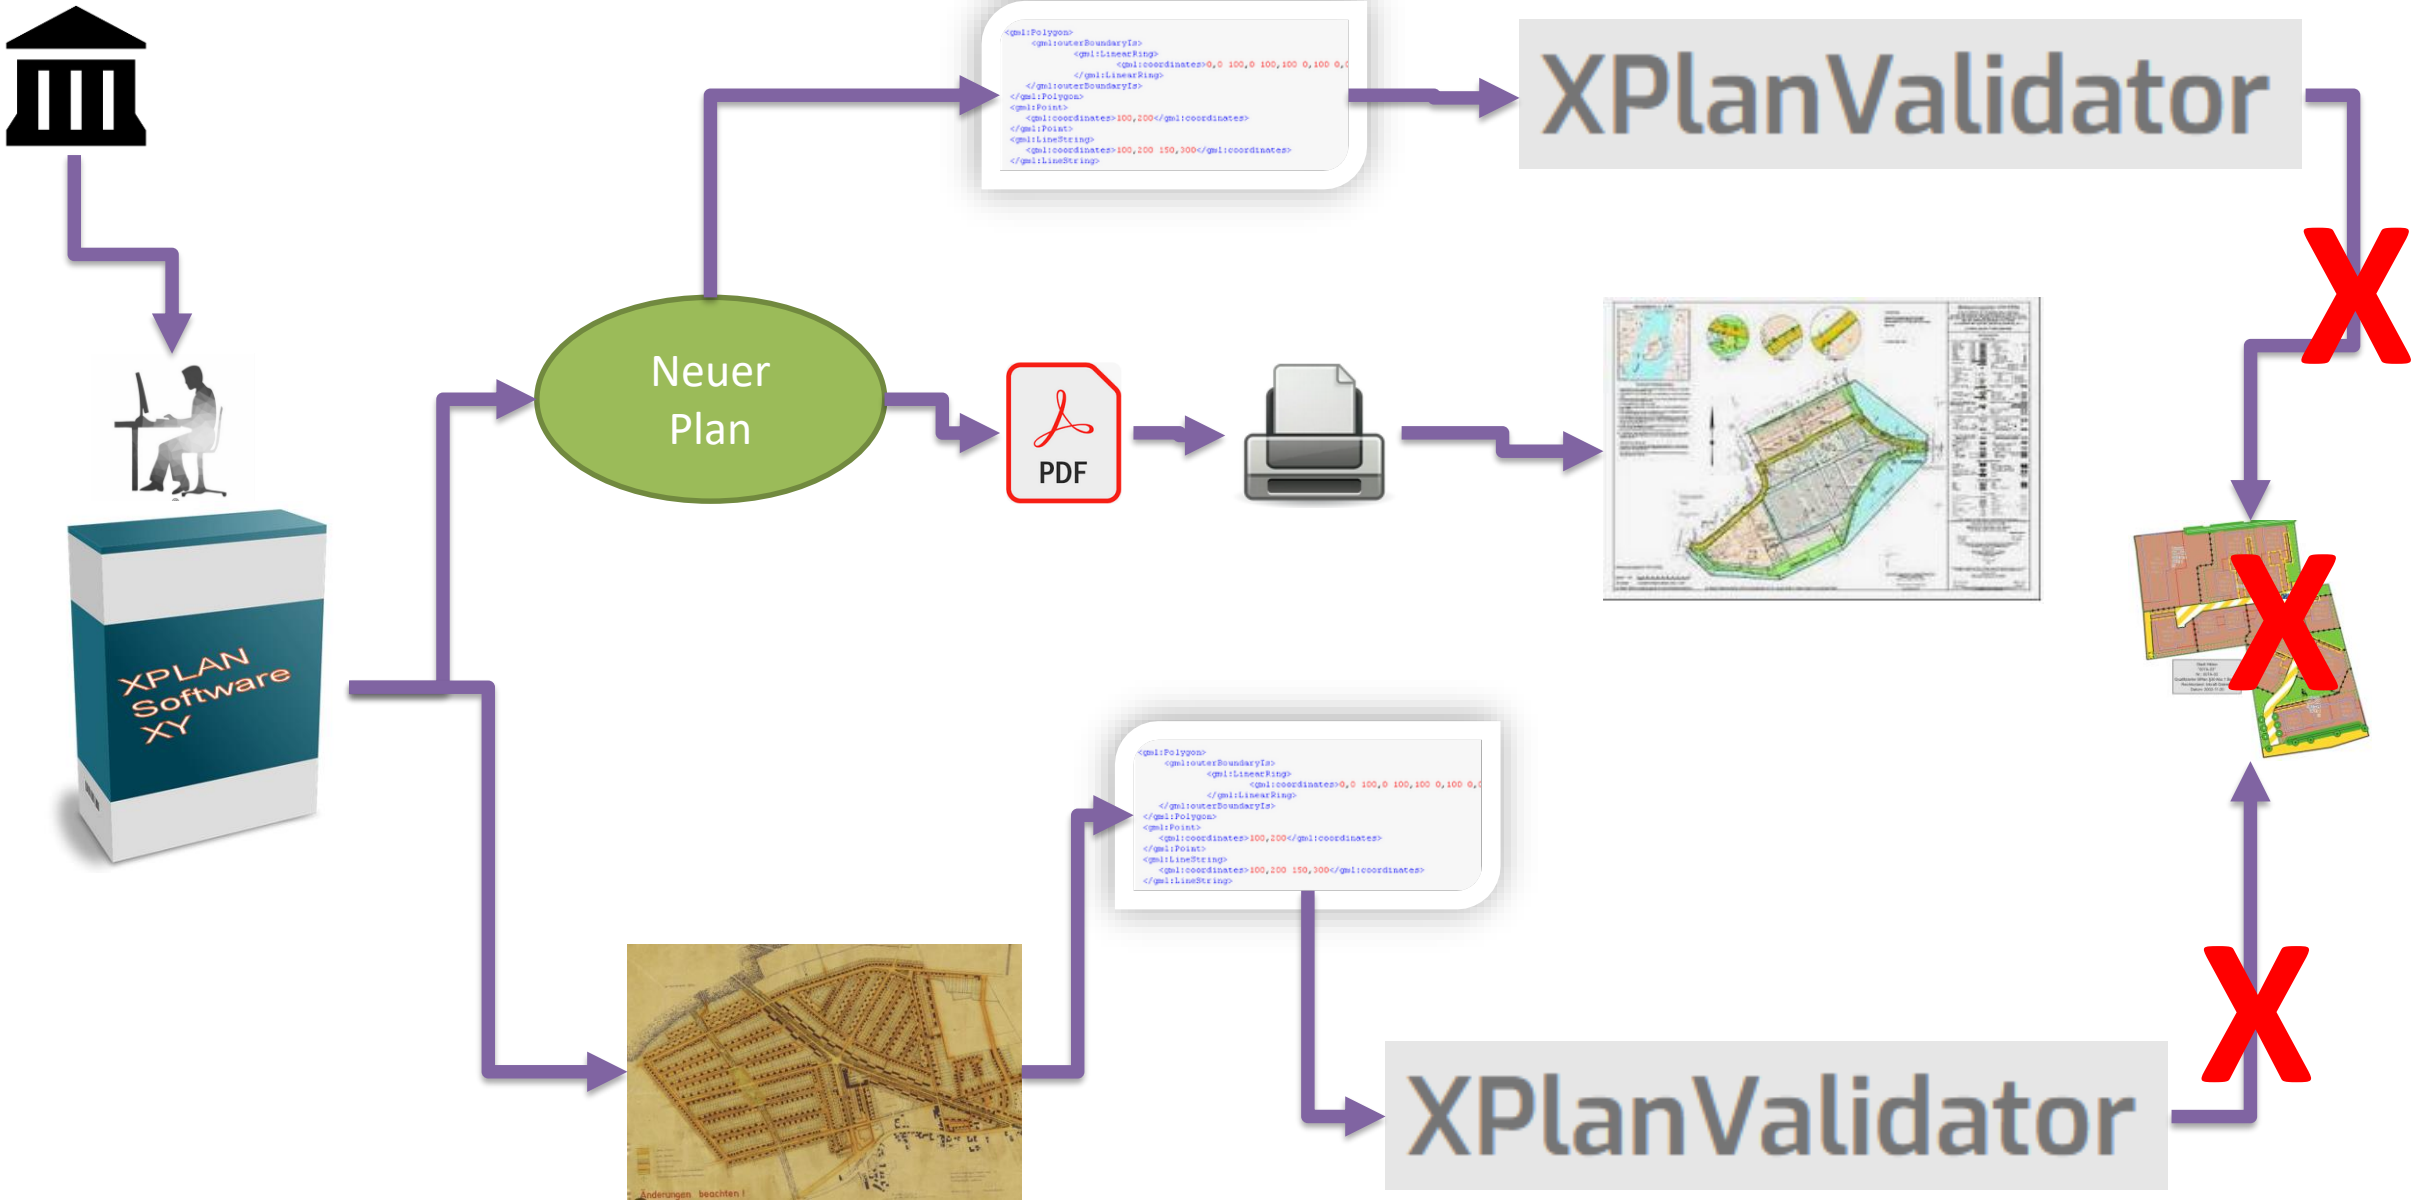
<gml:Polygon>
<gml:outerBoundaryIs>
<gml:LinearRing>
<gml:coordinates>0,0 100,0 100,100 0,100 0,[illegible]
</gml:LinearRing>
</gml:outerBoundaryIs>
</gml:Polygon>
<gml:Point>
<gml:coordinates>100,200</gml:coordinates>
</gml:Point>
<gml:LineString>
<gml:coordinates>100,200 150,300</gml:coordinates>
</gml:LineString>

XPlanValidator

Neuer Plan

PDF

XPLAN Software XY

<gml:Polygon>
<gml:outerBoundaryIs>
<gml:LinearRing>
<gml:coordinates>0,0 100,0 100,100 0,100 0,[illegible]
</gml:LinearRing>
</gml:outerBoundaryIs>
</gml:Polygon>
<gml:Point>
<gml:coordinates>100,200</gml:coordinates>
</gml:Point>
<gml:LineString>
<gml:coordinates>100,200 150,300</gml:coordinates>
</gml:LineString>

Änderungen beachten !

XPlanValidator